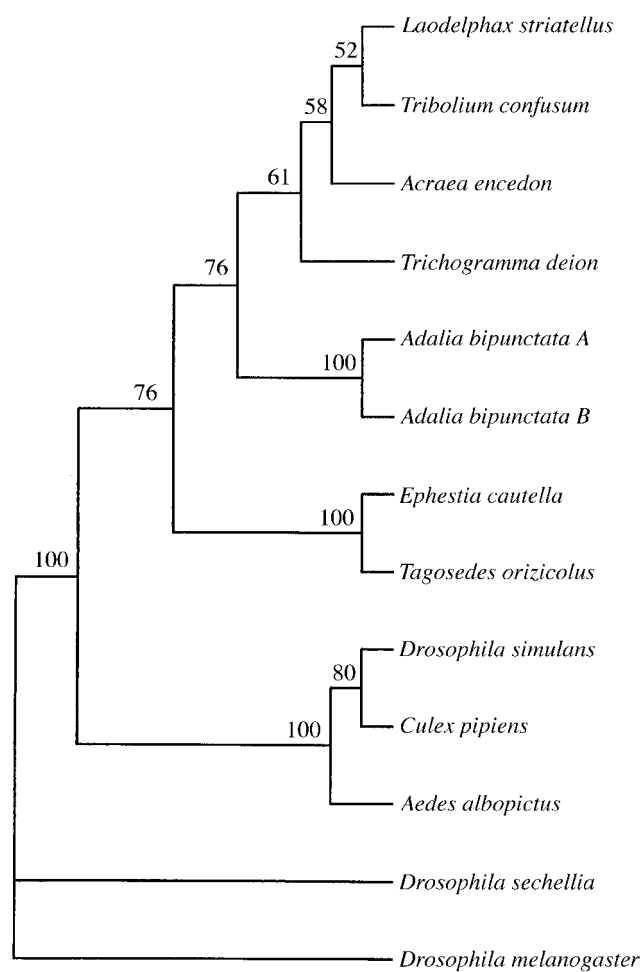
52
Laodelphax striatellus
58
Tribolium confusum
61
Acraea encedon
76
Trichogramma deion
Adalia bipunctata A
100
76
Adalia bipunctata B
Ephestia cautella
100
100
Tagosedes orizicolus
Drosophila simulans
80
100
Culex pipiens
Aedes albopictus
Drosophila sechellia
Drosophila melanogaster